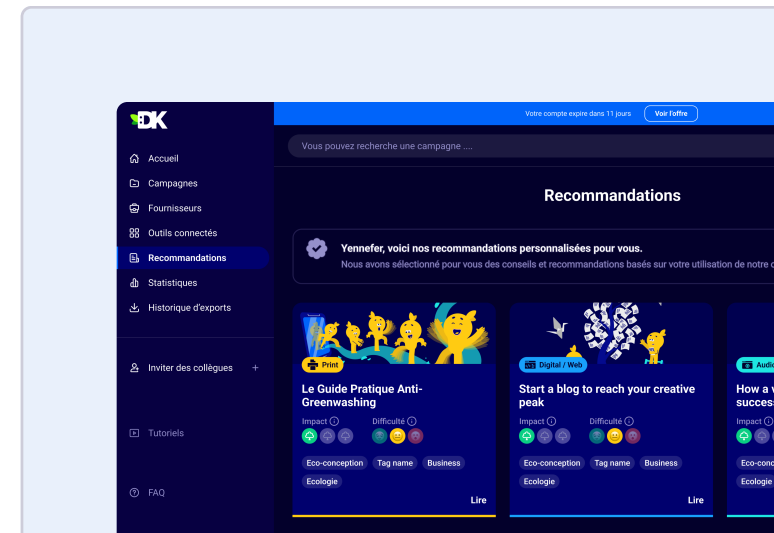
DK

Votre compte expire dans 11 jours Voir l'offre

Vous pouvez recherche une campagne ....

Accueil
Campagnes
Fournisseurs
Outils connectés
Recommandations
Statistiques
Historique d'exports

Inviter des collègues +

Tutoriels

FAQ

Recommandations

Yennefer, voici nos recommandations personnalisées pour vous.
Nous avons sélectionné pour vous des conseils et recommandations basés sur votre utilisation de notre c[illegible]

Print
Le Guide Pratique Anti-Greenwashing
Impact Difficulté
Eco-conception Tag name Business
Ecologie
Lire

Digital / Web
Start a blog to reach your creative peak
Impact Difficulté
Eco-conception Tag name Business
Ecologie
Lire

Audi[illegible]
How a v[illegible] succes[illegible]
Impact
Eco-conc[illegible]
Ecologie